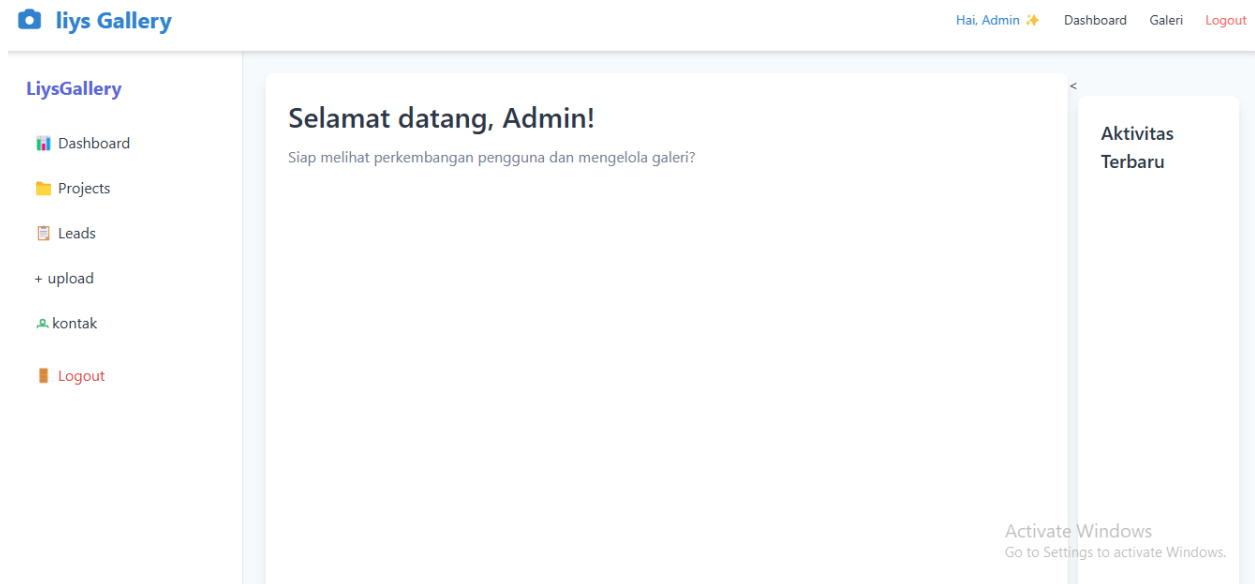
liys Gallery

Hai, Admin ✨ Dashboard Galeri Logout

LiysGallery

Dashboard

Projects

Leads

+ upload

kontak

Logout

Selamat datang, Admin!

Siap melihat perkembangan pengguna dan mengelola galeri?

<

Aktivitas Terbaru

Activate Windows
Go to Settings to activate Windows.